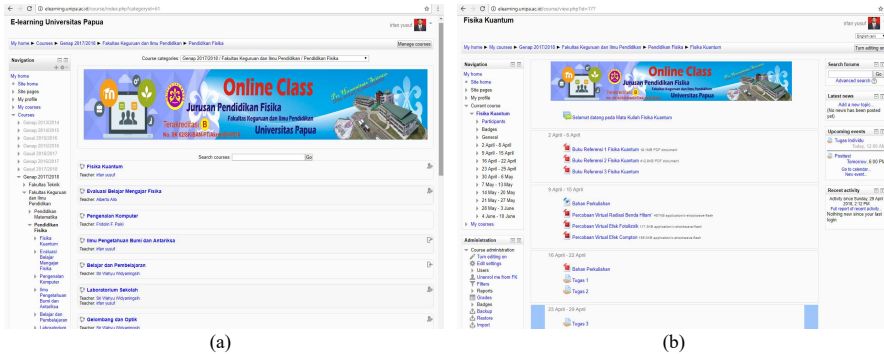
elearning.unipa.ac.id/course/index.php?categoryid=61

E-learning Universitas Papua

irfan yusuf

My home ▶ Courses ▶ Genap 2017/2018 ▶ Fakultas Keguruan dan Ilmu Pendidikan ▶ Pendidikan Fisika

Manage courses

Navigation

My home
▶ Site home
▶ Site pages
▶ My profile
▶ My courses
▼ Courses
▶ Genap 2013/2014
▶ Ganjil 2014/2015
▶ Genap 2014/2015
▶ Ganjil 2015/2016
▶ Genap 2015/2016
▶ Ganjil 2016/2017
▶ Genap 2016/2017
▶ Ganjil 2017/2018
▼ Genap 2017/2018
▶ Fakultas Teknik
▼ Fakultas Keguruan dan Ilmu Pendidikan
▶ Pendidikan Matematika
▼ Pendidikan Fisika
▶ Fisika Kuantum
▶ Evaluasi Belajar Mengajar Fisika
▶ Pengenalan Komputer
▶ Ilmu Pengetahuan Bumi dan Antariksa
▶ Belajar dan Pembelajaran
▶ Laboratorium

Course categories: Genap 2017/2018 / Fakultas Keguruan dan Ilmu Pendidikan / Pendidikan Fisika

Online Class
Jurusan Pendidikan Fisika
Fakultas Keguruan dan Ilmu Pendidikan
Universitas Papua
Terakreditasi B

Search courses: Go

Fisika Kuantum
Teacher: Irfan yusuf

Evaluasi Belajar Mengajar Fisika
Teacher: Alberta Ato

Pengenalan Komputer
Teacher: Fristein F. Pakiti

Ilmu Pengetahuan Bumi dan Antariksa
Teacher: Irfan yusuf

Belajar dan Pembelajaran
Teacher: Sri Wahyu Widyaningsih

Laboratorium Sekolah
Teacher: Sri Wahyu Widyaningsih
Teacher: Irfan yusuf

Gelombang dan Optik
Teacher: Sri Wahyu Widyaningsih

(a)

elearning.unipa.ac.id/course/view.php?id=777

Fisika Kuantum

irfan yusuf

My home ▶ My courses ▶ Genap 2017/2018 ▶ Fakultas Keguruan dan Ilmu Pendidikan ▶ Pendidikan Fisika ▶ Fisika Kuantum

Turn editing on

Navigation

My home
▶ Site home
▶ Site pages
▶ My profile
▼ Current course
▼ Fisika Kuantum
▶ Participants
▶ Badges
▶ General
▶ 2 April - 8 April
▶ 9 April - 15 April
▶ 16 April - 22 April
▶ 23 April - 29 April
▶ 30 April - 6 May
▶ 7 May - 13 May
▶ 14 May - 20 May
▶ 21 May - 27 May
▶ 28 May - 3 June
▶ 4 June - 10 June
▶ My courses

Administration

▼ Course administration
Turn editing on
Edit settings
▶ Users
Unenrol me from FK
Filters
▶ Reports
Grades
▶ Badges
Backup
Restore
Import

Online Class
Jurusan Pendidikan Fisika
Universitas Papua

Selamat datang pada Mata Kuliah Fisika Kuantum

2 April - 8 April

Buku Referensi 1 Fisika Kuantum
Buku Referensi 2 Fisika Kuantum
Buku Referensi 3 Fisika Kuantum

9 April - 15 April

Bahan Perkuliahan
Percobaan Virtual Radiasi Benda Hitam
Percobaan Virtual Efek Fotolistrik
Percobaan Virtual Efek Compton

16 April - 22 April

Bahan Perkuliahan
Tugas 1
Tugas 2

23 April - 29 April

Tugas 3

Search forums
Go
Advanced search

Latest news
Add a new topic...
(No news has been posted yet)

Upcoming events
Tugas Individu
Today, 12:00 AM
Posttest
Tomorrow, 6:00 PM
Go to calendar...
New event...

Recent activity
Activity since Sunday, 29 April 2018, 2:12 PM
Full report of recent activity...
Nothing new since your last login

(b)